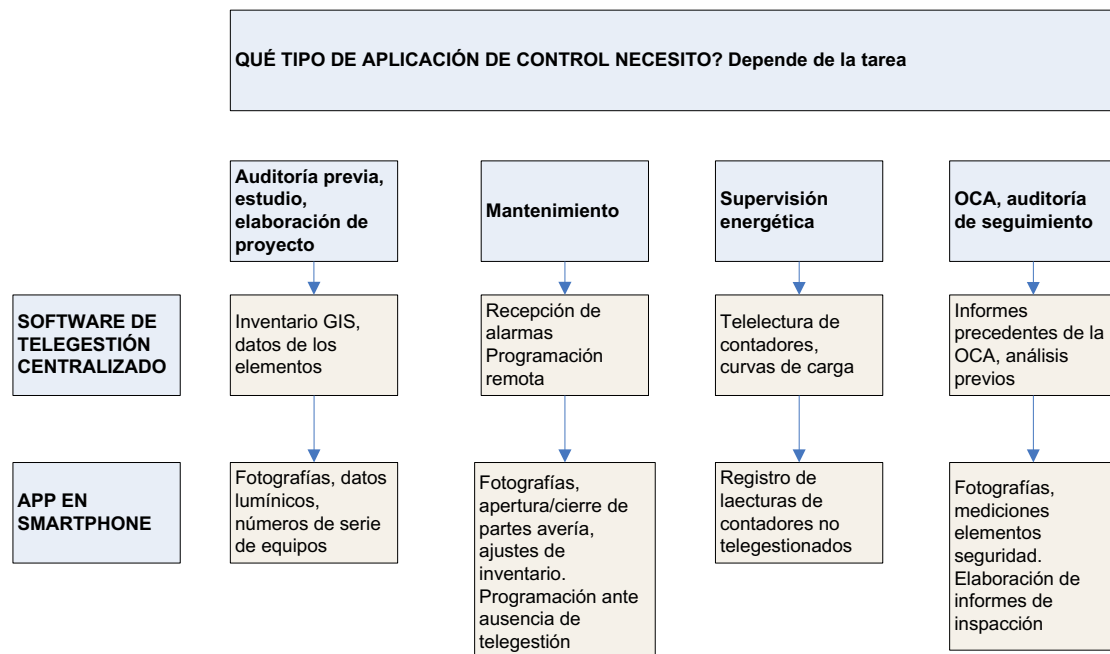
QUÉ TIPO DE APLICACIÓN DE CONTROL NECESITO? Depende de la tarea

Auditoría previa, estudio, elaboración de proyecto

Mantenimiento

Supervisión energética

OCA, auditoría de seguimiento

SOFTWARE DE TELEGESTIÓN CENTRALIZADO

Inventario GIS, datos de los elementos

Recepción de alarmas
Programación remota

Telelectura de contadores, curvas de carga

Informes precedentes de la OCA, análisis previos

APP EN SMARTPHONE

Fotografías, datos lumínicos, números de serie de equipos

Fotografías, apertura/cierre de partes avería, ajustes de inventario. Programación ante ausencia de telegestión

Registro de laecturas de contadores no telegestionados

Fotografías, mediciones elementos seguridad. Elaboración de informes de inspacción